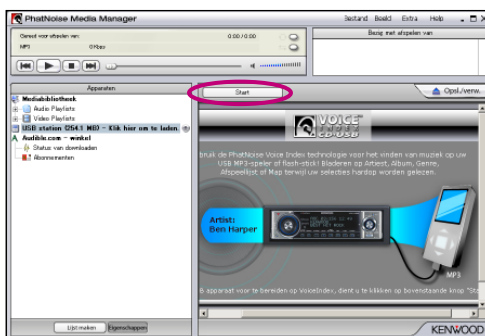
PhatNoise Media Manager

Bestand Beeld Extra Help

Gereed voor afspelen van:
MP3 0Kbps
0:00 / 0:00

Bezig met afspelen van

Apparaten

Mediabibliotheek
Audio Playlists
Video Playlists
USB station (254.1 MB) - Klik hier om te laden
Audible.com - winkel
Status van downloaden
Abonnementen

Lijst maken Eigenschappen

Start

Opsl./verw.

VOICE INDEX

bruik de PhatNoise Voice Index technologie voor het vinden van muziek op uw USB MP3-speler of flash-stick! Bladeren op Artiest, Album, Genre, Afspeellijst of Map terwijl uw selecties hardop worden gelezen.

Artist:
Ben Harper

MP3

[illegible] apparaat voor te bereiden op VoiceIndex, dient u te klikken op bovenstaande knop "St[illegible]

KENWOOD